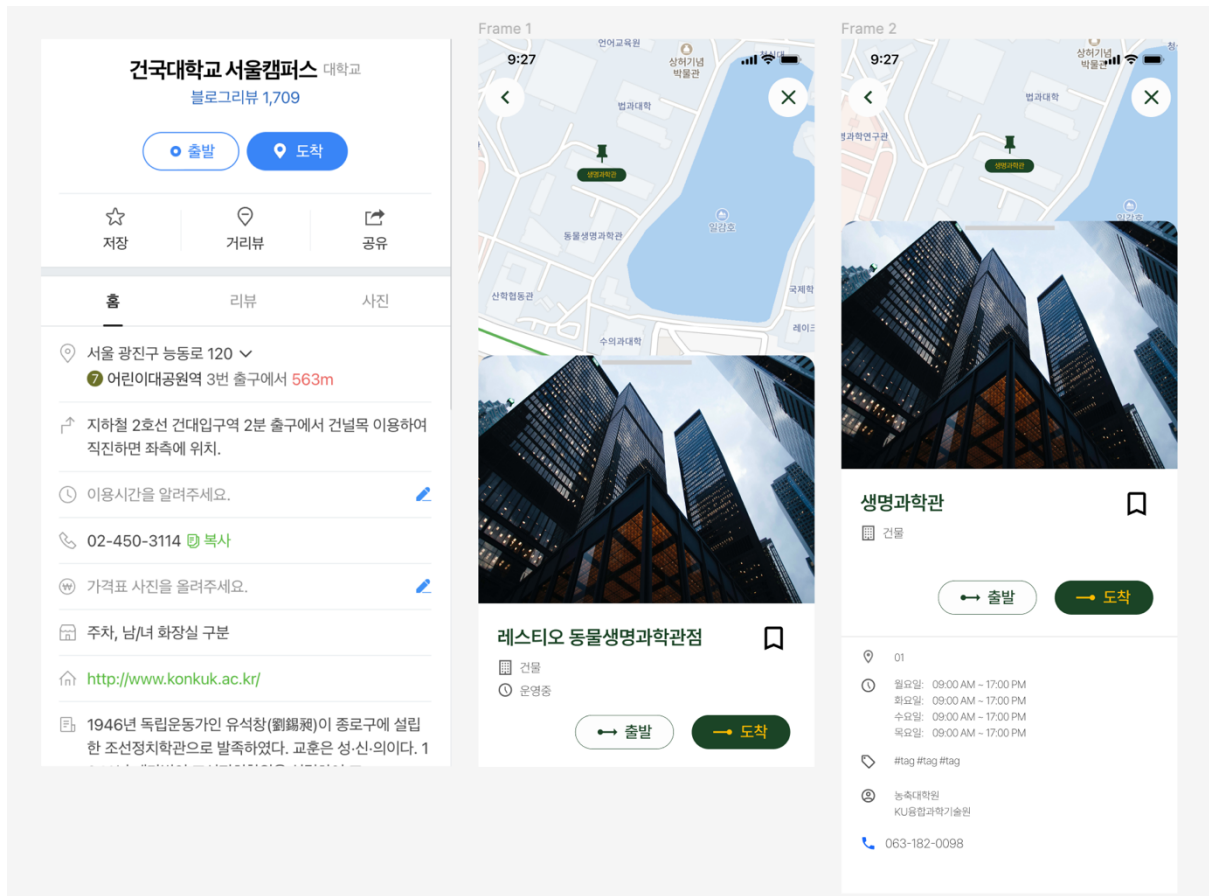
건국대학교 서울캠퍼스 대학교
블로그리뷰 1,709

출발
도착

저장
거리뷰
공유

홈
리뷰
사진

서울 광진구 능동로 120
7 어린이대공원역 3번 출구에서 563m

지하철 2호선 건대입구역 2분 출구에서 건널목 이용하여 직진하면 좌측에 위치.

이용시간을 알려주세요.

02-450-3114 복사

가격표 사진을 올려주세요.

주차, 남/녀 화장실 구분

http://www.konkuk.ac.kr/

1946년 독립운동가인 유석창(劉錫昶)이 종로구에 설립한 조선정치학관으로 발족하였다. 교훈은 성·신·의이다. 1 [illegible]

Frame 1

9:27

언어교육원
상허기념 박물관
법과대학
생명과학관
일감호
동물생명과학관
산학협동관
수의과대학
국제학
레이크

레스티오 동물생명과학관점
건물
운영중

출발
도착

Frame 2

9:27

상허기념 박물관
법과대학
법학연구관
생명과학관
일감호

생명과학관
건물

출발
도착

01
월요일: 09:00 AM ~ 17:00 PM
화요일: 09:00 AM ~ 17:00 PM
수요일: 09:00 AM ~ 17:00 PM
목요일: 09:00 AM ~ 17:00 PM

#tag #tag #tag

농축대학원
KU융합과학기술원

063-182-0098